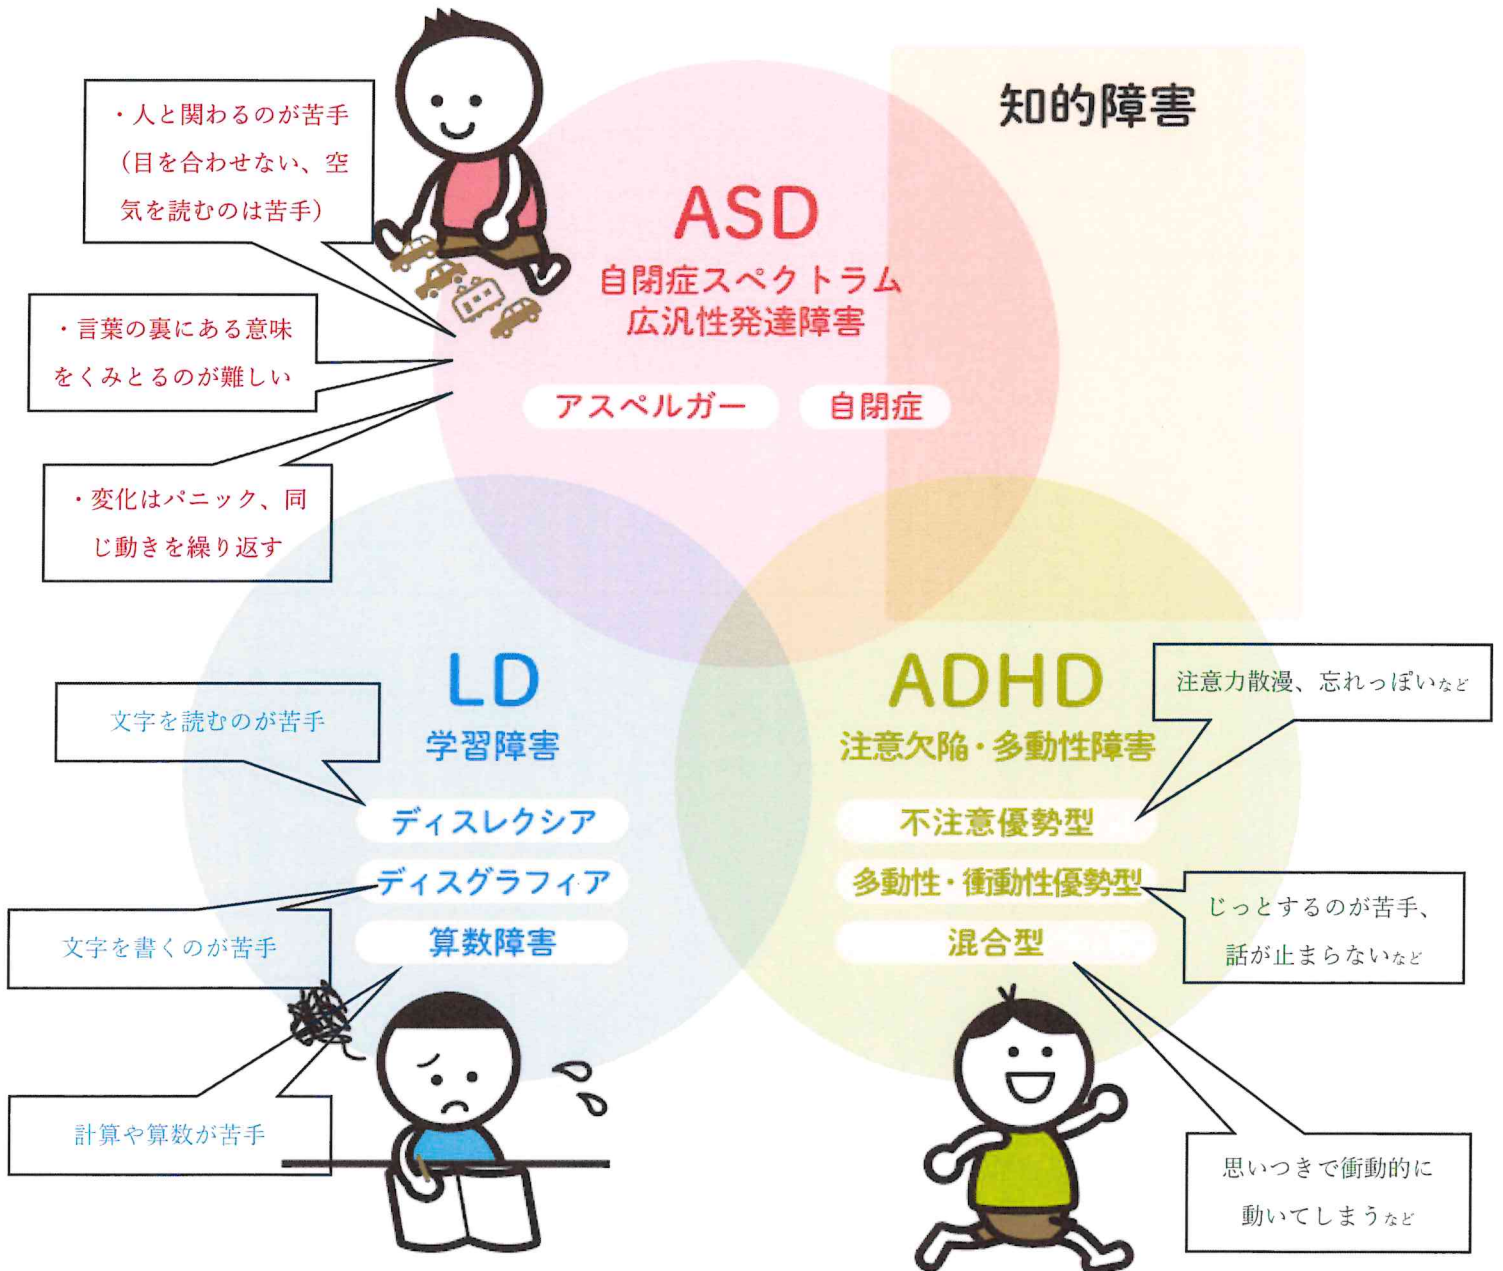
・人と関わるのが苦手（目を合わせない、空気を読むのは苦手）

知的障害

ASD
自閉症スペクトラム
広汎性発達障害

・言葉の裏にある意味をくみとるのが難しい

アスペルガー　自閉症

・変化はパニック、同じ動きを繰り返す

LD
学習障害

ADHD
注意欠陥・多動性障害

注意力散漫、忘れっぽいなど

文字を読むのが苦手

ディスレクシア
ディスグラフィア
算数障害

不注意優勢型
多動性・衝動性優勢型
混合型

じっとするのが苦手、話が止まらないなど

文字を書くのが苦手

計算や算数が苦手

思いつきで衝動的に動いてしまうなど